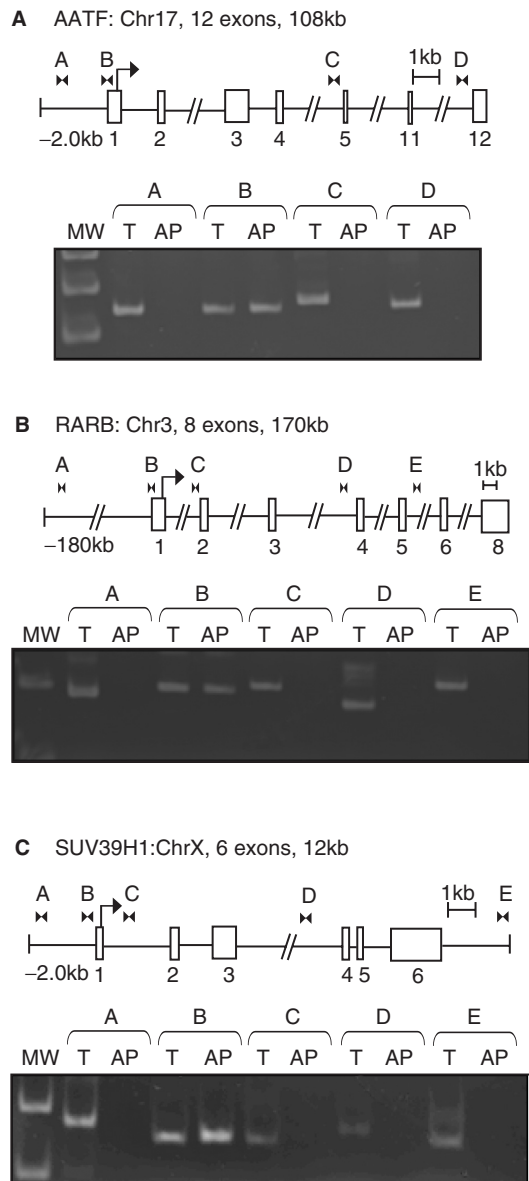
**A** AATF: Chr17, 12 exons, 108kb

A B C 1kb D

−2.0kb 1 2 3 4 5 11 12

| | A | | B | | C | | D | |
|---|---|---|---|---|---|---|---|---|
| MW | T | AP | T | AP | T | AP | T | AP |

**B** RARB: Chr3, 8 exons, 170kb

A B C D E 1kb

−180kb 1 2 3 4 5 6 8

| | A | | B | | C | | D | | E | |
|---|---|---|---|---|---|---|---|---|---|---|
| MW | T | AP | T | AP | T | AP | T | AP | T | AP |

**C** SUV39H1:ChrX, 6 exons, 12kb

A B C D 1kb E

−2.0kb 1 2 3 4 5 6

| | A | | B | | C | | D | | E | |
|---|---|---|---|---|---|---|---|---|---|---|
| MW | T | AP | T | AP | T | AP | T | AP | T | AP |